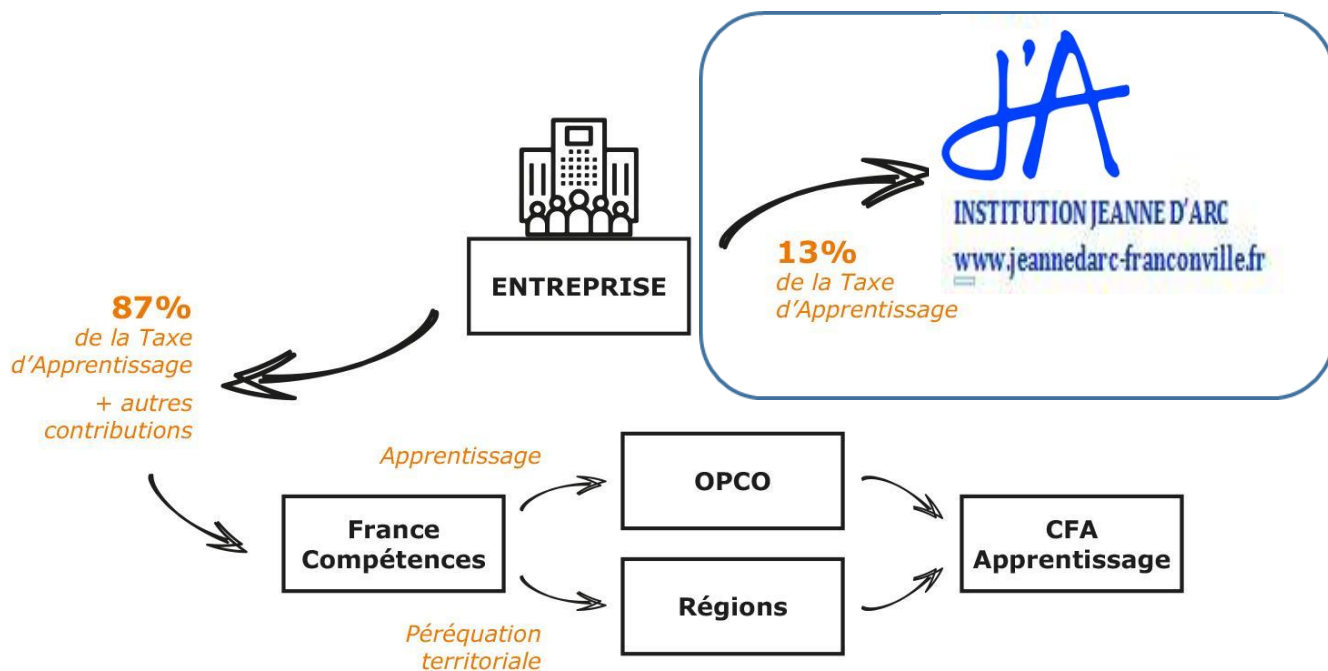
J'A
INSTITUTION JEANNE D'ARC
www.jeannedarc-franconville.fr

ENTREPRISE

13%
de la Taxe d'Apprentissage

87%
de la Taxe d'Apprentissage
+ autres contributions

Apprentissage

France Compétences

OPCO

Régions

Péréquation territoriale

CFA Apprentissage